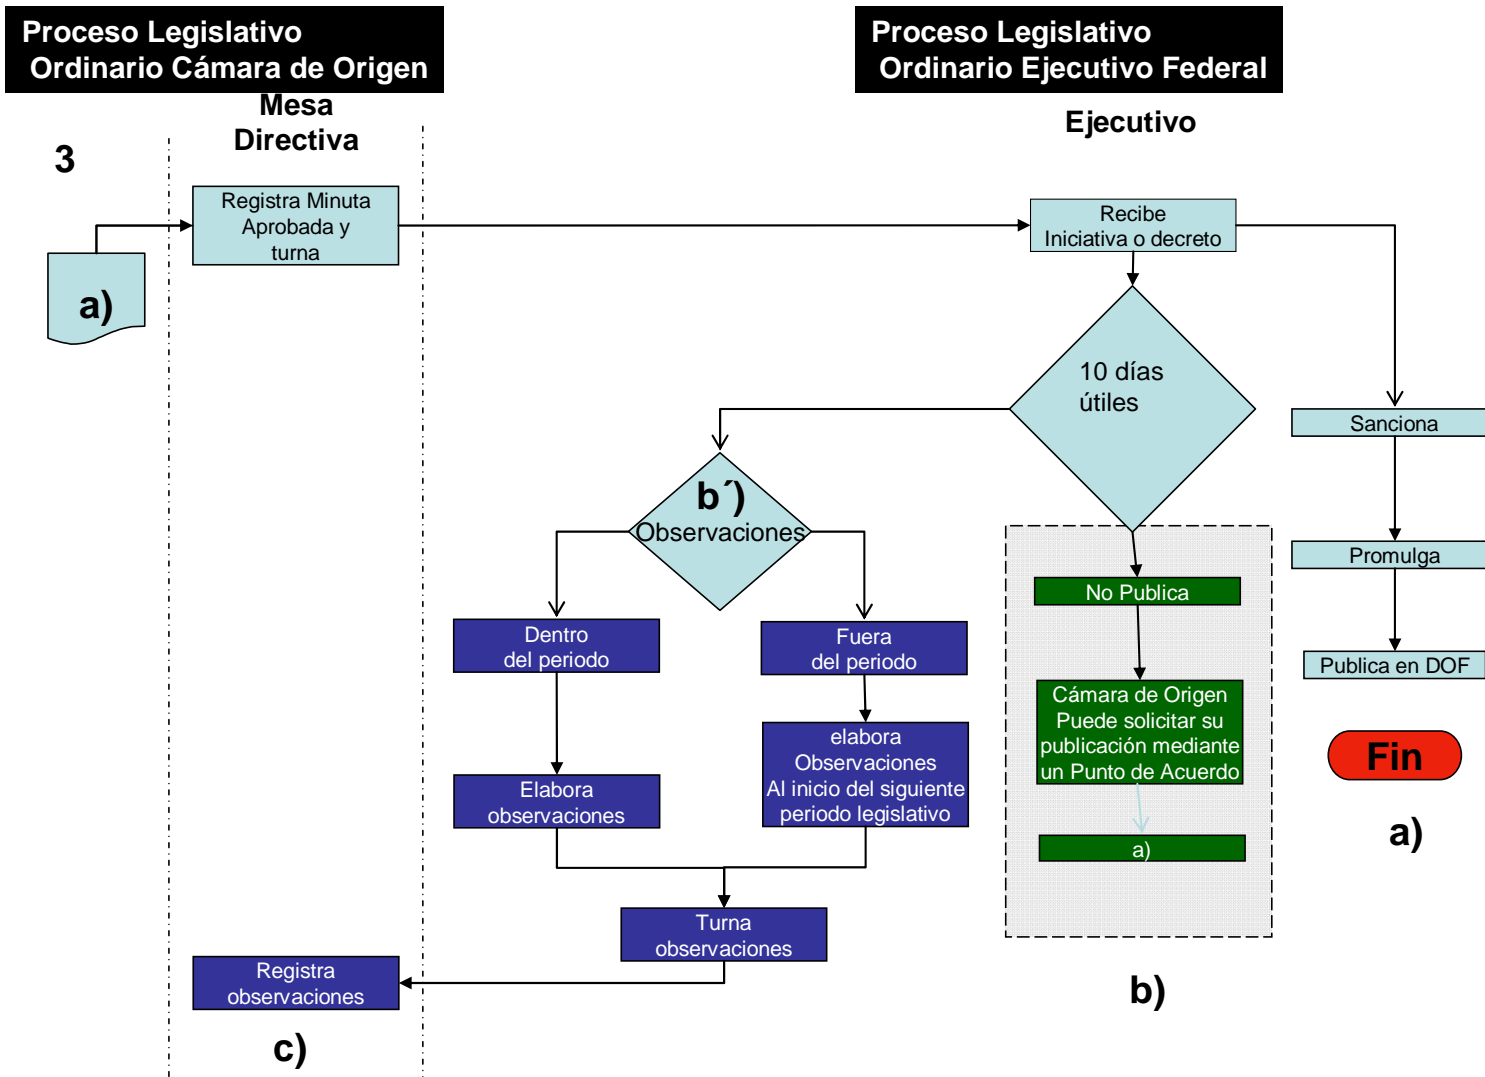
Proceso Legislativo
Ordinario Cámara de Origen

Proceso Legislativo
Ordinario Ejecutivo Federal

Mesa
Directiva

Ejecutivo

3

a)

Registra Minuta Aprobada y turna

Recibe Iniciativa o decreto

10 días útiles

Sanciona

Promulga

Publica en DOF

Fin

a)

b´)
Observaciones

Dentro del periodo

Fuera del periodo

Elabora observaciones

elabora Observaciones Al inicio del siguiente periodo legislativo

Turna observaciones

Registra observaciones

c)

No Publica

Cámara de Origen Puede solicitar su publicación mediante un Punto de Acuerdo

a)

b)